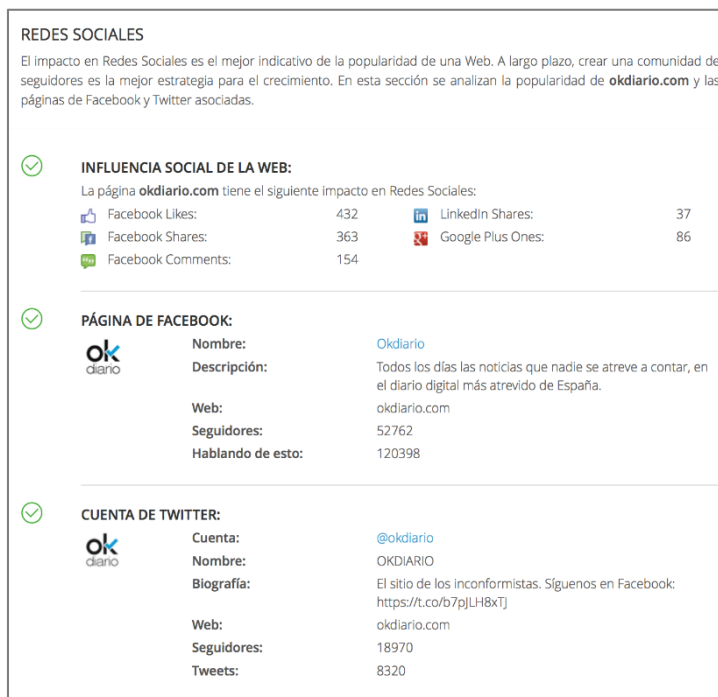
REDES SOCIALES

El impacto en Redes Sociales es el mejor indicativo de la popularidad de una Web. A largo plazo, crear una comunidad de seguidores es la mejor estrategia para el crecimiento. En esta sección se analizan la popularidad de **okdiario.com** y las páginas de Facebook y Twitter asociadas.

INFLUENCIA SOCIAL DE LA WEB:

La página **okdiario.com** tiene el siguiente impacto en Redes Sociales:

| | | | |
|---|---|---|---|
| Facebook Likes: | 432 | LinkedIn Shares: | 37 |
| Facebook Shares: | 363 | Google Plus Ones: | 86 |
| Facebook Comments: | 154 | | |

PÁGINA DE FACEBOOK:

ok diario

| | |
|---|---|
| Nombre: | Okdiario |
| Descripción: | Todos los días las noticias que nadie se atreve a contar, en el diario digital más atrevido de España. |
| Web: | okdiario.com |
| Seguidores: | 52762 |
| Hablando de esto: | 120398 |

CUENTA DE TWITTER:

ok diario

| | |
|---|---|
| Cuenta: | @okdiario |
| Nombre: | OKDIARIO |
| Biografía: | El sitio de los inconformistas. Síguenos en Facebook: https://t.co/b7pJLH8xTJ |
| Web: | okdiario.com |
| Seguidores: | 18970 |
| Tweets: | 8320 |